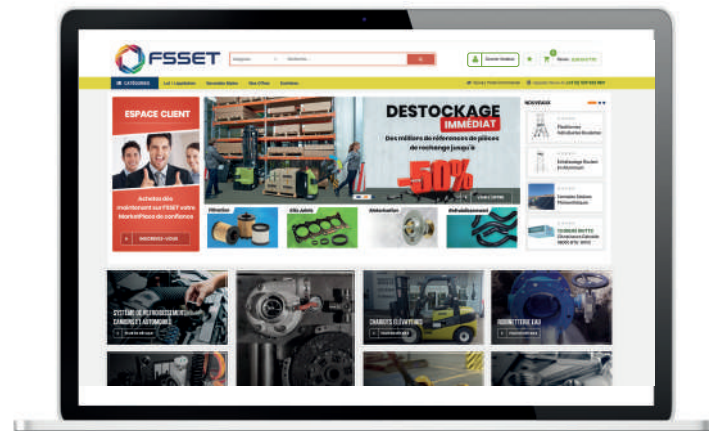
FSSET

CATÉGORIES

ESPACE CLIENT

Achetez dès maintenant sur FSSET votre MarketPlace de confiance

INSCRIVEZ-VOUS

DESTOCKAGE IMMÉDIAT

Des milliers de références de pièces de rechange jusqu'à

-50%

NOUVEAUX

SYSTÈME DE REFROIDISSEMENT CAMIONS ET AUTOMOBILES

CHARIOTS ÉLÉVATEURS

ROBINETTERIE EAU